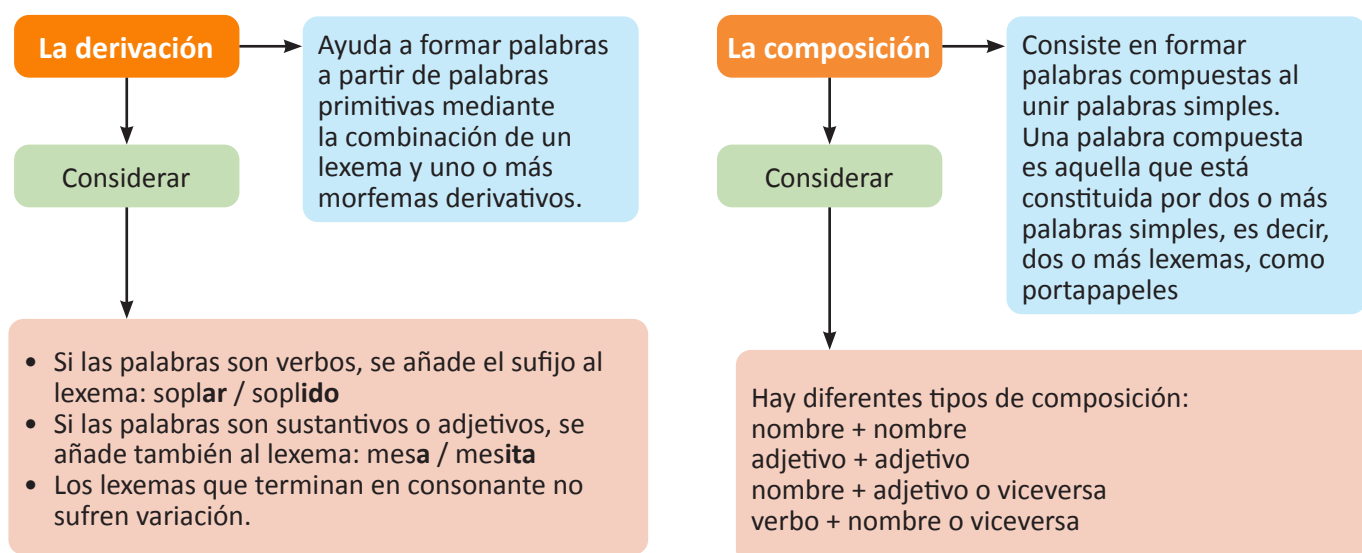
La derivación

Ayuda a formar palabras a partir de palabras primitivas mediante la combinación de un lexema y uno o más morfemas derivativos.

Considerar

• Si las palabras son verbos, se añade el sufijo al lexema: soplar / soplido
• Si las palabras son sustantivos o adjetivos, se añade también al lexema: mesa / mesita
• Los lexemas que terminan en consonante no sufren variación.

La composición

Consiste en formar palabras compuestas al unir palabras simples. Una palabra compuesta es aquella que está constituida por dos o más palabras simples, es decir, dos o más lexemas, como portapapeles

Considerar

Hay diferentes tipos de composición:
nombre + nombre
adjetivo + adjetivo
nombre + adjetivo o viceversa
verbo + nombre o viceversa